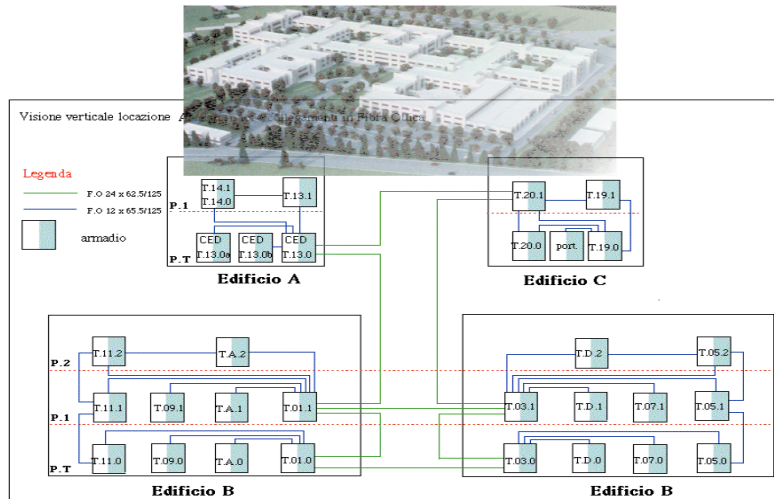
Visione verticale locazione A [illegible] in Fibra Ottica

Legenda

F.O 24 x 62.5/125

F.O 12 x 65.5/125

armadio

P.1

T.14.1
T.14.0

T.13.1

P.T

CED
T.13.0a

CED
T.13.0b

CED
T.13.0

Edificio A

T.20.1

T.19.1

T.20.0

port.

T.19.0

Edificio C

P.2

T.11.2

T.A.2

P.1

T.11.1

T.09.1

T.A.1

T.01.1

P.T

T.11.0

T.09.0

T.A.0

T.01.0

Edificio B

T.D.2

T.05.2

T.03.1

T.D.1

T.07.1

T.05.1

T.03.0

T.D.0

T.07.0

T.05.0

Edificio B